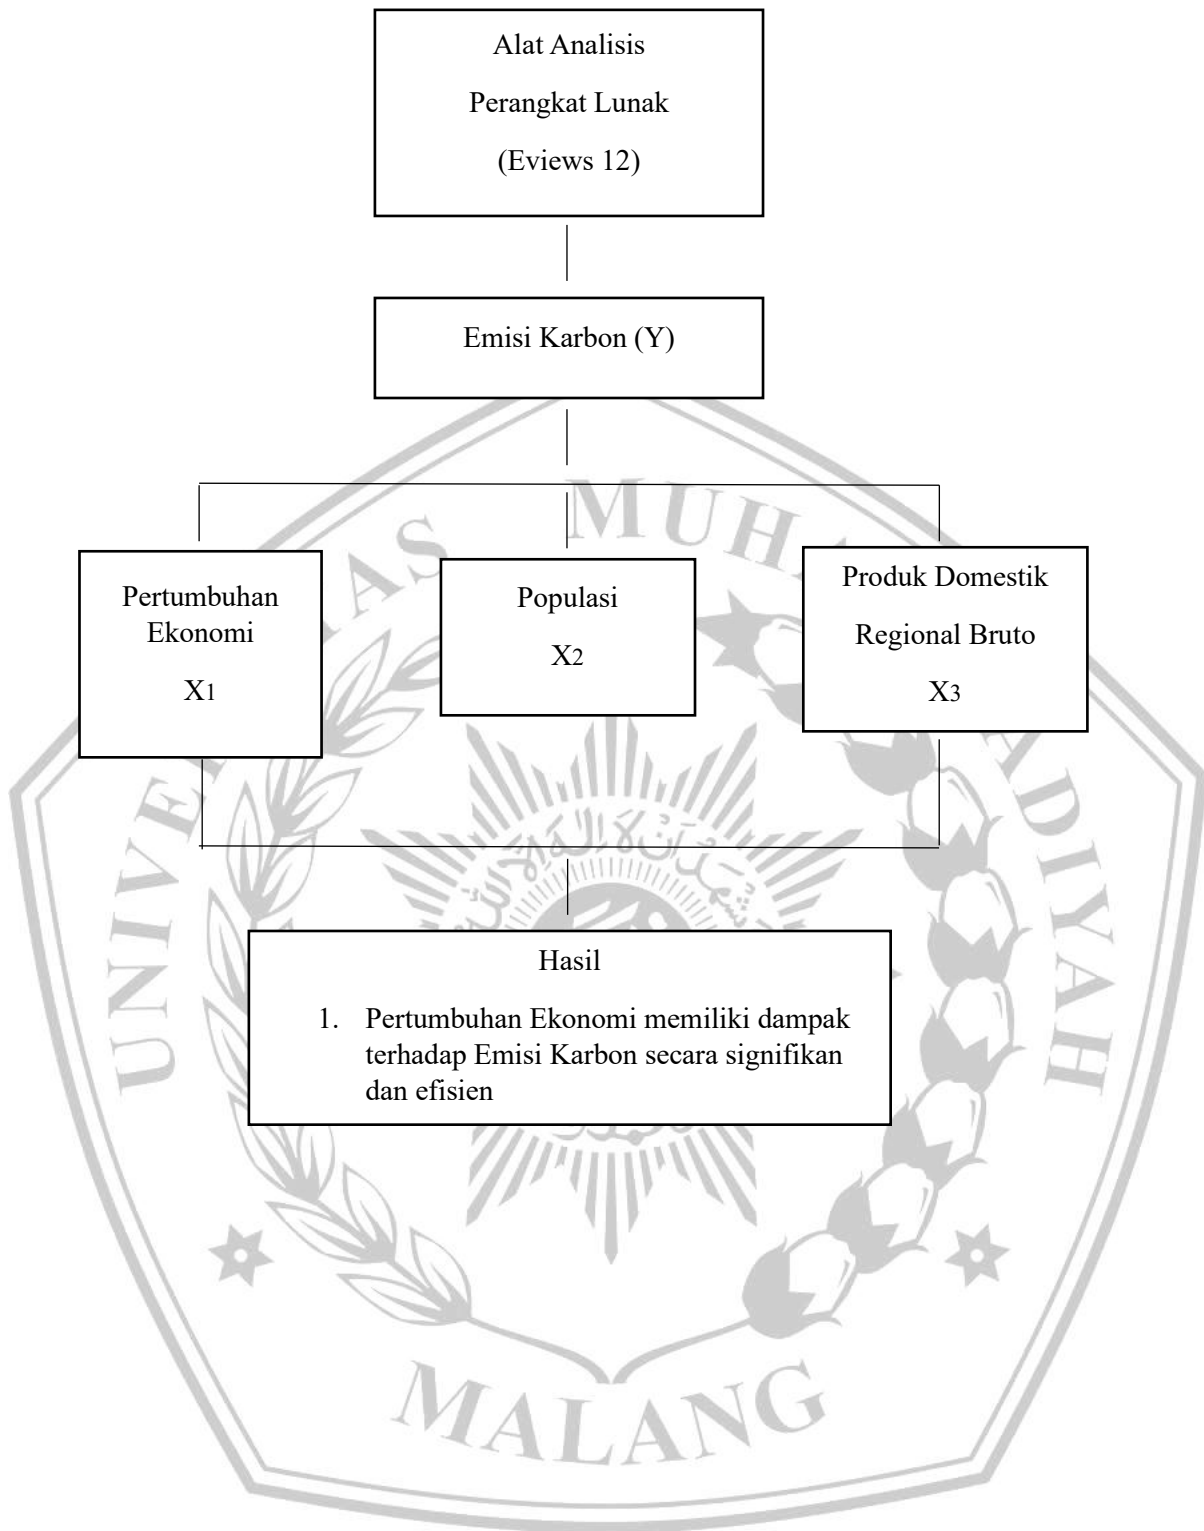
Alat Analisis
Perangkat Lunak
(Eviews 12)

Emisi Karbon (Y)

Pertumbuhan Ekonomi
$X_1$

Populasi
$X_2$

Produk Domestik Regional Bruto
$X_3$

Hasil

1. Pertumbuhan Ekonomi memiliki dampak terhadap Emisi Karbon secara signifikan dan efisien

UNIVERSITAS MUHAMMADIYAH MALANG